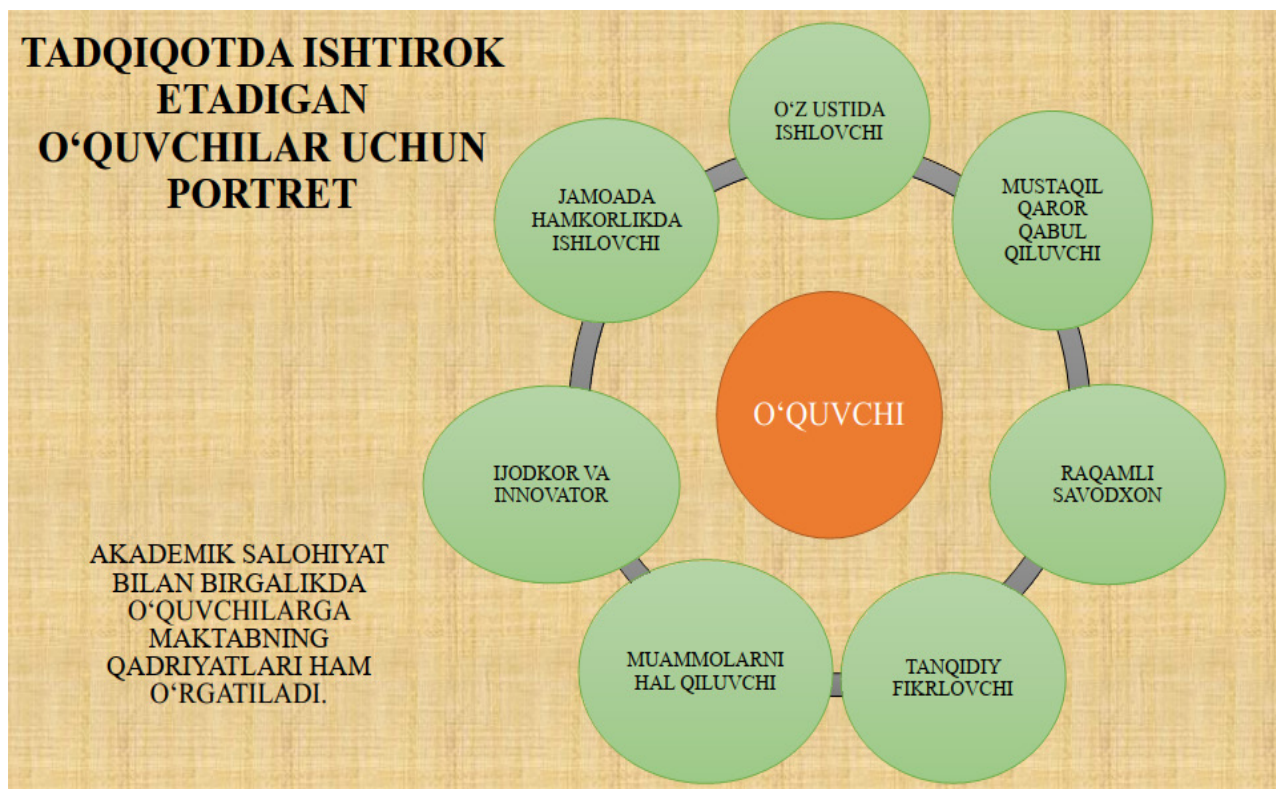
TADQIQOTDA ISHTIROK ETADIGAN O‘QUVCHILAR UCHUN PORTRET

O‘Z USTIDA ISHLOVCHI

MUSTAQIL QAROR QABUL QILUVCHI

RAQAMLI SAVODXON

TANQIDIY FIKRLOVCHI

MUAMMOLARNI HAL QILUVCHI

IJODKOR VA INNOVATOR

JAMOADA HAMKORLIKDA ISHLOVCHI

O‘QUVCHI

AKADEMIK SALOHIYAT BILAN BIRGALIKDA O‘QUVCHILARGA MAKTABNING QADRIYATLARI HAM O‘RGATILADI.